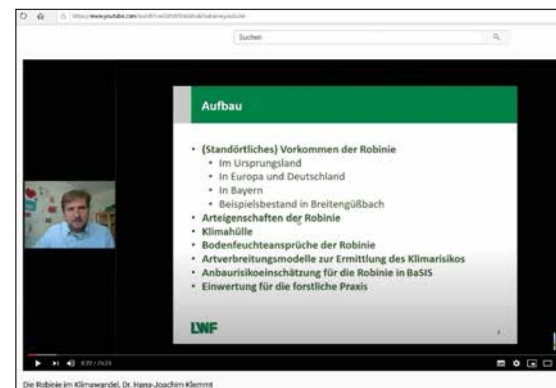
https://www.youtube.com/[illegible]

Suchen

Aufbau

- (Standörtliches) Vorkommen der Robinie
  - Im Ursprungsland
  - In Europa und Deutschland
  - In Bayern
  - Beispielsbestand in Breitengüßbach
- Arteigenschaften der Robinie
- Klimahülle
- Bodenfeuchteansprüche der Robinie
- Artverbreitungsmodelle zur Ermittlung des Klimarisikos
- Anbaurisikoeinschätzung für die Robinie in BaSIS
- Einwertung für die forstliche Praxis

LWF

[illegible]

Die Robinie im Klimawandel, Dr. Hans-Joachim Klemmt